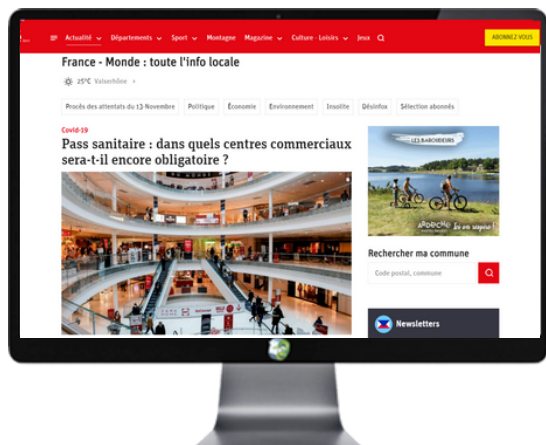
Actualité Départements Sport Montagne Magazine Culture - Loisirs Jeux

ABONNEZ-VOUS

France - Monde : toute l'info locale

25°C Valserhône

Procès des attentats du 13 Novembre Politique Économie Environnement Insolite Désinfox Sélection abonnés

Covid-19

Pass sanitaire : dans quels centres commerciaux sera-t-il encore obligatoire ?

LES BARONDEURS

ARDÈCHE Ça va respirer !

Rechercher ma commune

Code postal, commune

Newsletters